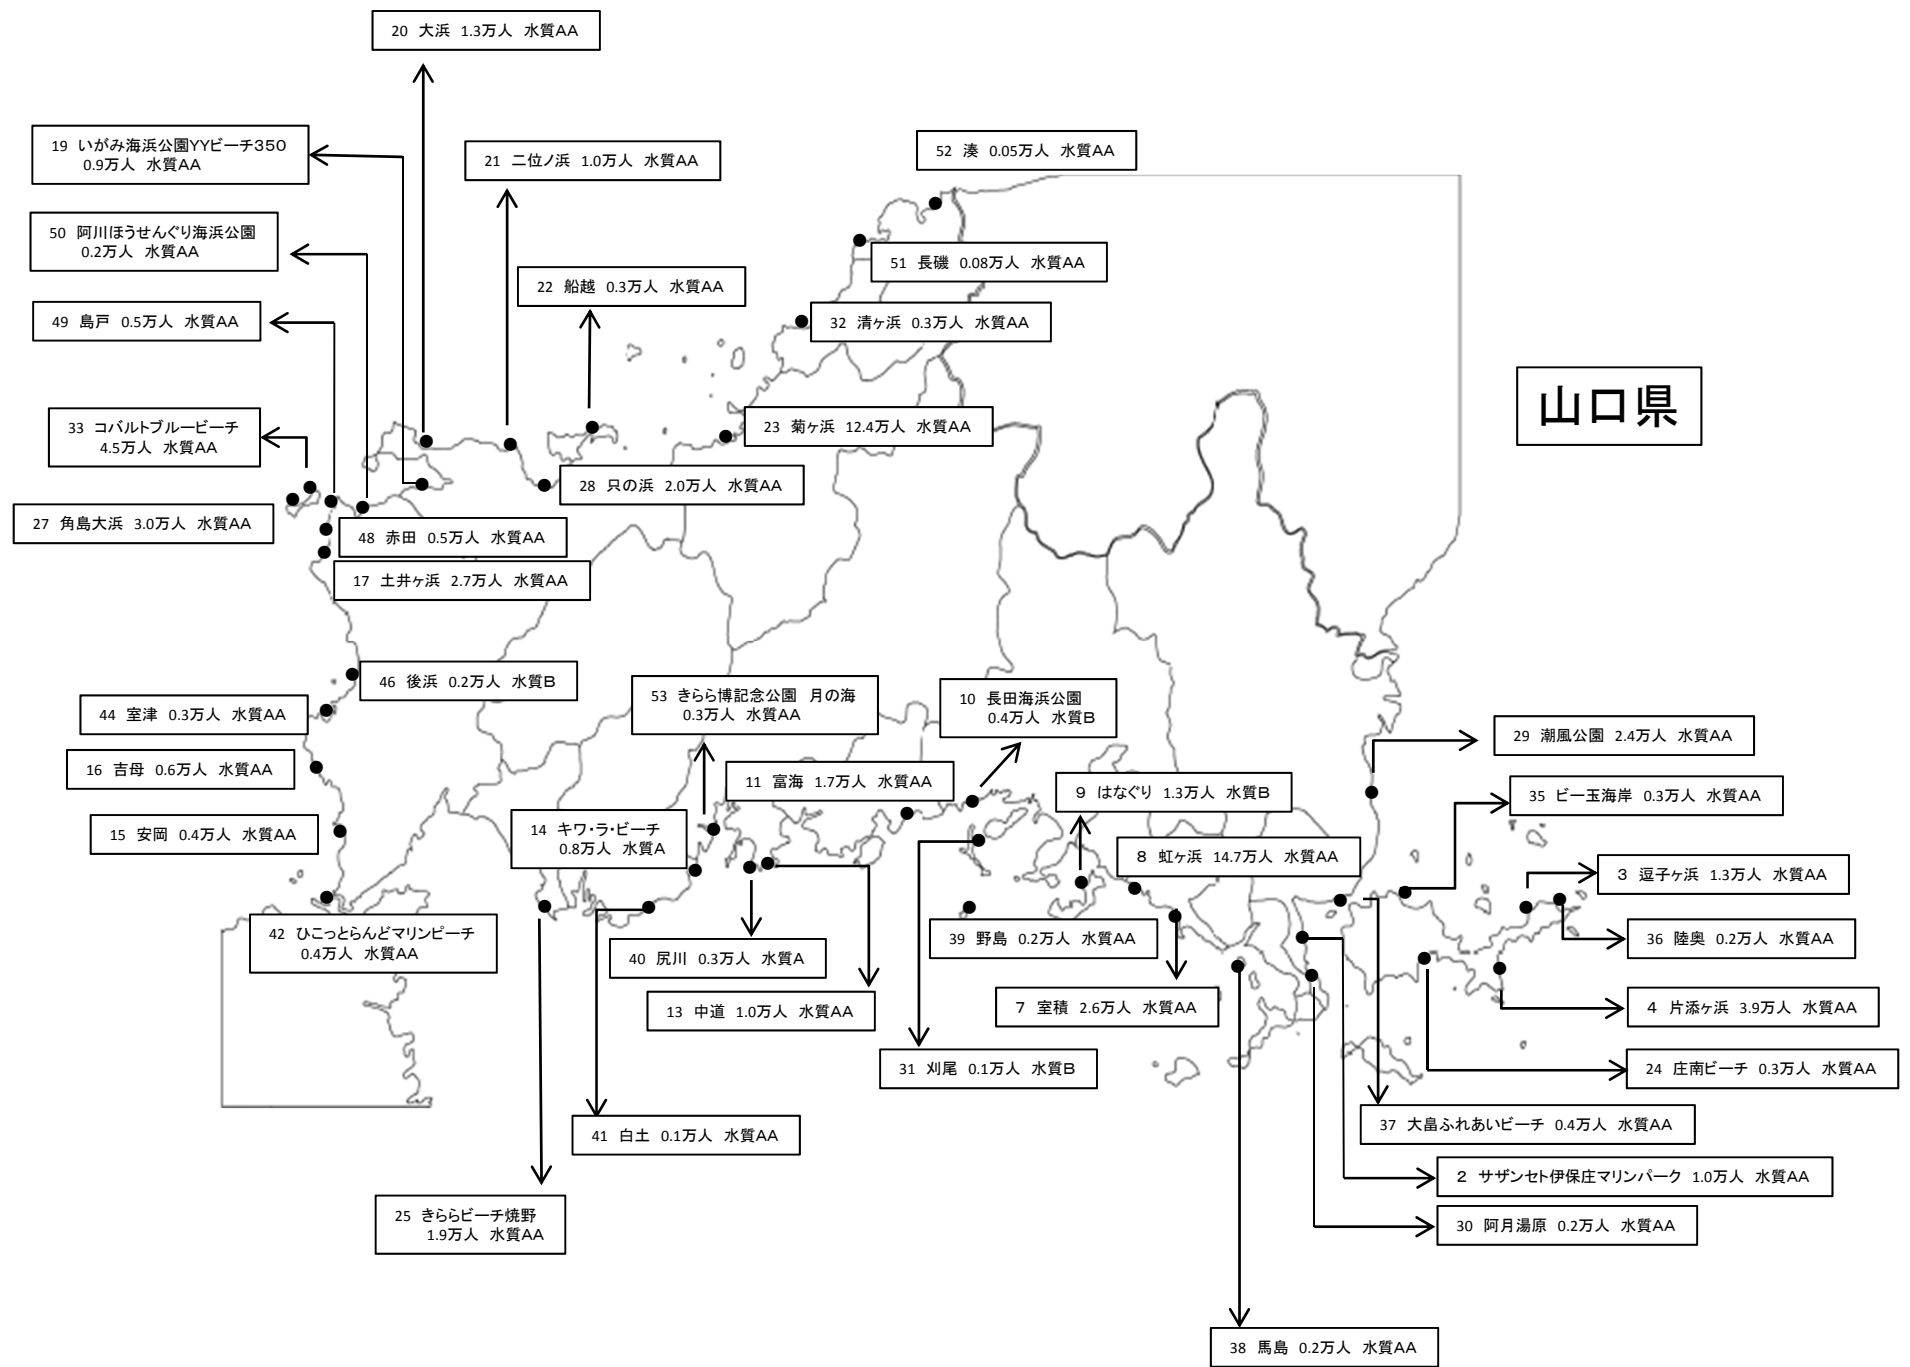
20 大浜 1.3万人 水質AA

19 いがみ海浜公園YYビーチ350 0.9万人 水質AA

21 二位ノ浜 1.0万人 水質AA

52 湊 0.05万人 水質AA

50 阿川ほうせんぐり海浜公園 0.2万人 水質AA

51 長磯 0.08万人 水質AA

22 船越 0.3万人 水質AA

49 島戸 0.5万人 水質AA

32 清ヶ浜 0.3万人 水質AA

山口県

33 コバルトブルービーチ 4.5万人 水質AA

23 菊ヶ浜 12.4万人 水質AA

28 只の浜 2.0万人 水質AA

27 角島大浜 3.0万人 水質AA

48 赤田 0.5万人 水質AA

17 土井ヶ浜 2.7万人 水質AA

46 後浜 0.2万人 水質B

53 きらら博記念公園 月の海 0.3万人 水質AA

10 長田海浜公園 0.4万人 水質B

44 室津 0.3万人 水質AA

29 潮風公園 2.4万人 水質AA

16 吉母 0.6万人 水質AA

11 富海 1.7万人 水質AA

9 はなぐり 1.3万人 水質B

35 ビー玉海岸 0.3万人 水質AA

15 安岡 0.4万人 水質AA

14 キワ・ラ・ビーチ 0.8万人 水質A

8 虹ヶ浜 14.7万人 水質AA

3 逗子ヶ浜 1.3万人 水質AA

42 ひこっとらんどマリンビーチ 0.4万人 水質AA

39 野島 0.2万人 水質AA

36 陸奥 0.2万人 水質AA

40 尻川 0.3万人 水質A

7 室積 2.6万人 水質AA

4 片添ヶ浜 3.9万人 水質AA

13 中道 1.0万人 水質AA

31 刈尾 0.1万人 水質B

24 庄南ビーチ 0.3万人 水質AA

37 大島ふれあいビーチ 0.4万人 水質AA

41 白土 0.1万人 水質AA

2 サザンセト伊保庄マリンパーク 1.0万人 水質AA

25 きららビーチ焼野 1.9万人 水質AA

30 阿月湯原 0.2万人 水質AA

38 馬島 0.2万人 水質AA